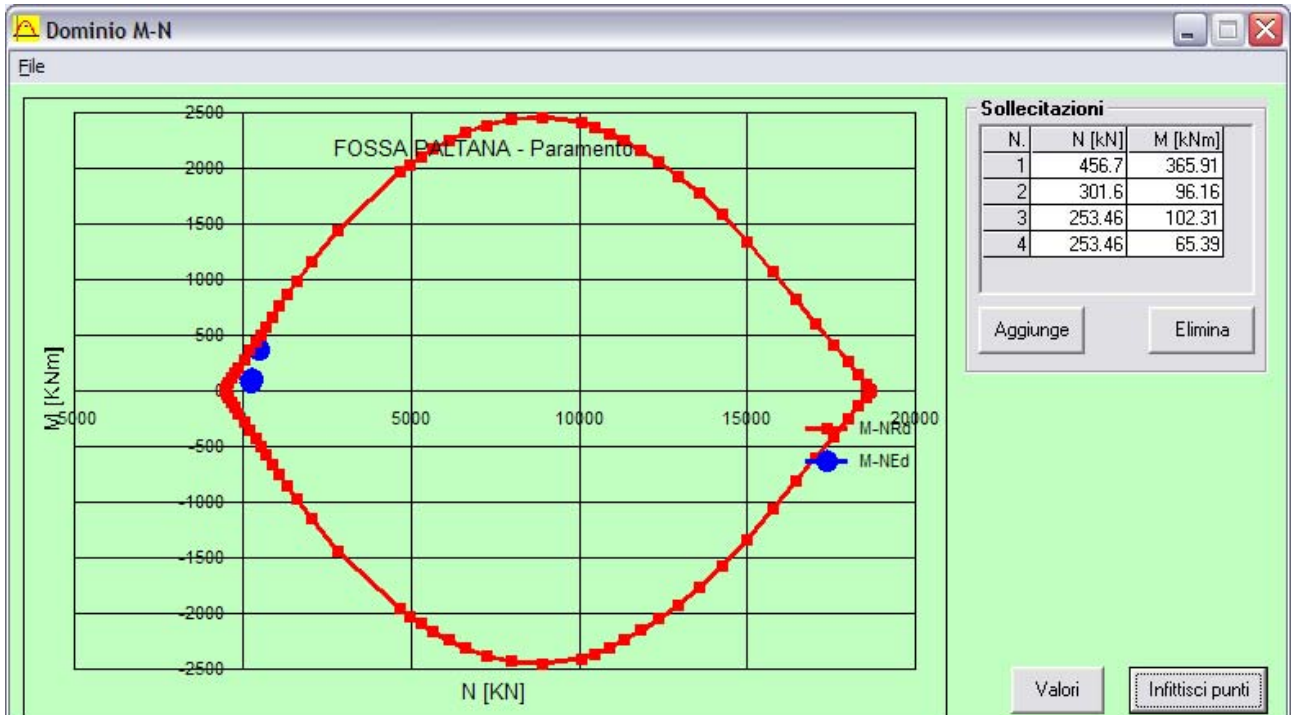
Dominio M-N

File

FOSSA PALTANA - Paramento

2500
2000
1500
1000
500
0
-500
-1000
-1500
-2000
-2500

-5000
5000
10000
15000
20000

M [KNm]

N [KN]

M-NRd
M-NEd

Sollecitazioni

| N. | N [kN] | M [kNm] |
|---|---|---|
| 1 | 456.7 | 365.91 |
| 2 | 301.6 | 96.16 |
| 3 | 253.46 | 102.31 |
| 4 | 253.46 | 65.39 |

Aggiunge

Elimina

Valori

Infittisci punti